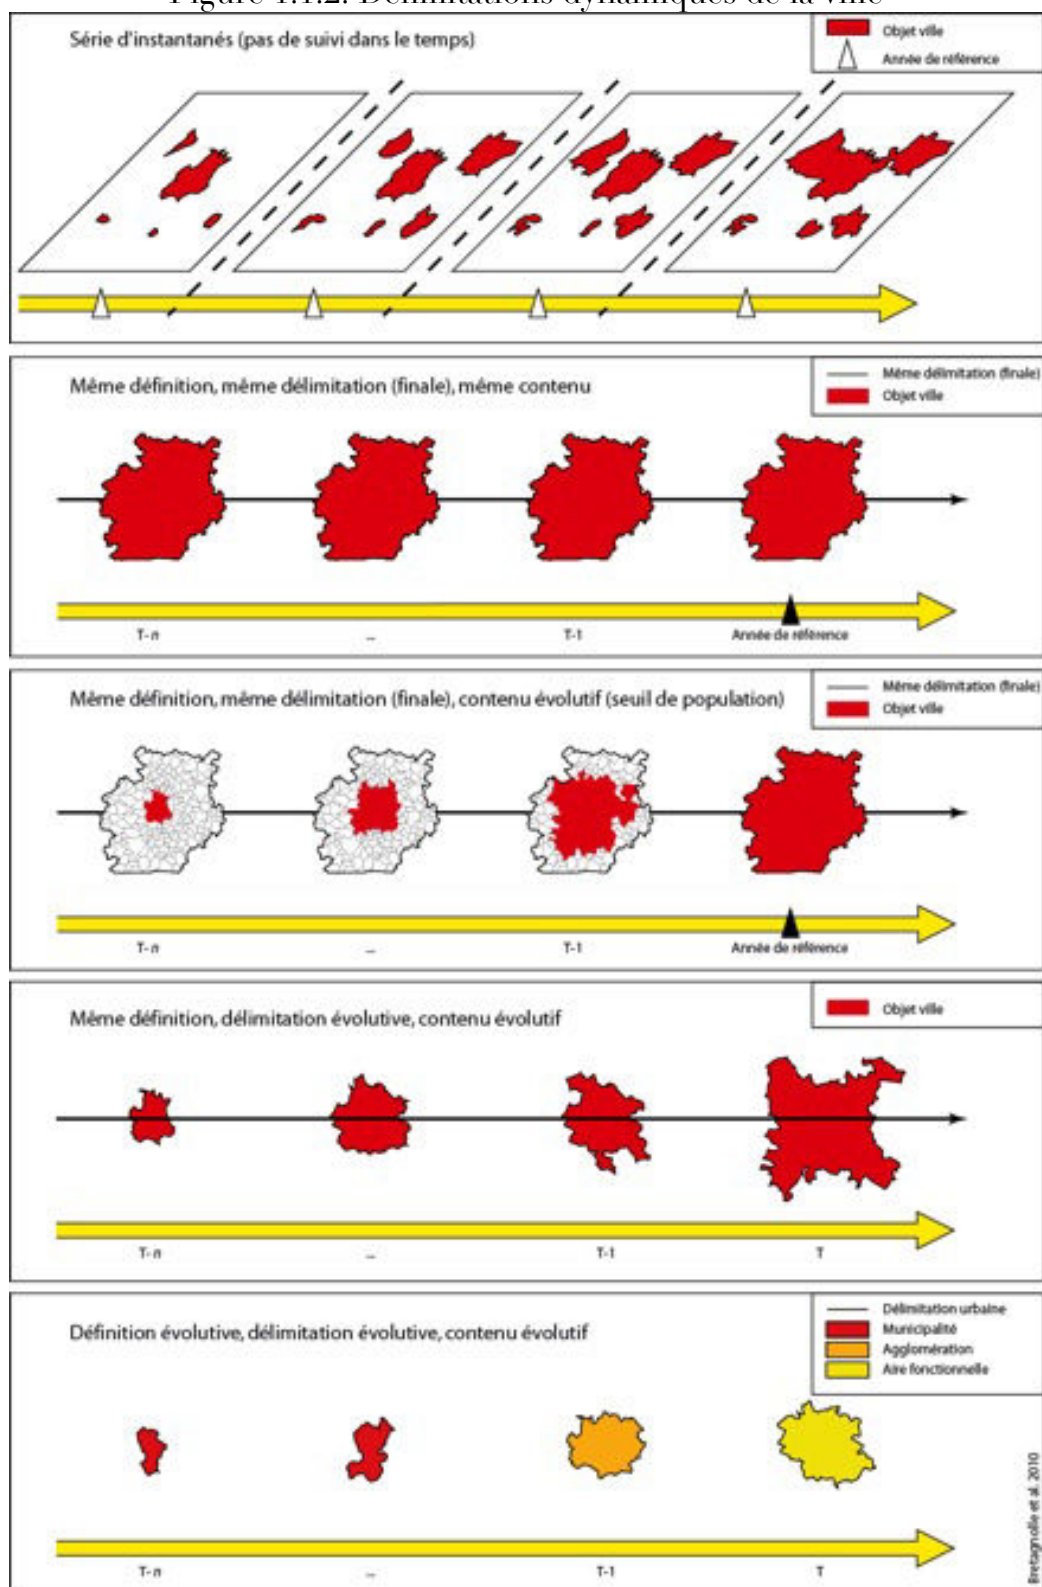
Figure 1.1.2. Délimitations dynamiques de la ville

Série d'instantanés (pas de suivi dans le temps)

Objet ville
Année de référence

Même définition, même délimitation (finale), même contenu

Même délimitation (finale)
Objet ville

T-n
...
T-1
Année de référence

Même définition, même délimitation (finale), contenu évolutif (seuil de population)

Même délimitation (finale)
Objet ville

T-n
...
T-1
Année de référence

Même définition, délimitation évolutive, contenu évolutif

Objet ville

T-n
...
T-1
T

Définition évolutive, délimitation évolutive, contenu évolutif

Délimitation urbaine
Municipalité
Agglomération
Aire fonctionnelle

T-n
...
T-1
T

Bretagnolle et al. 2010